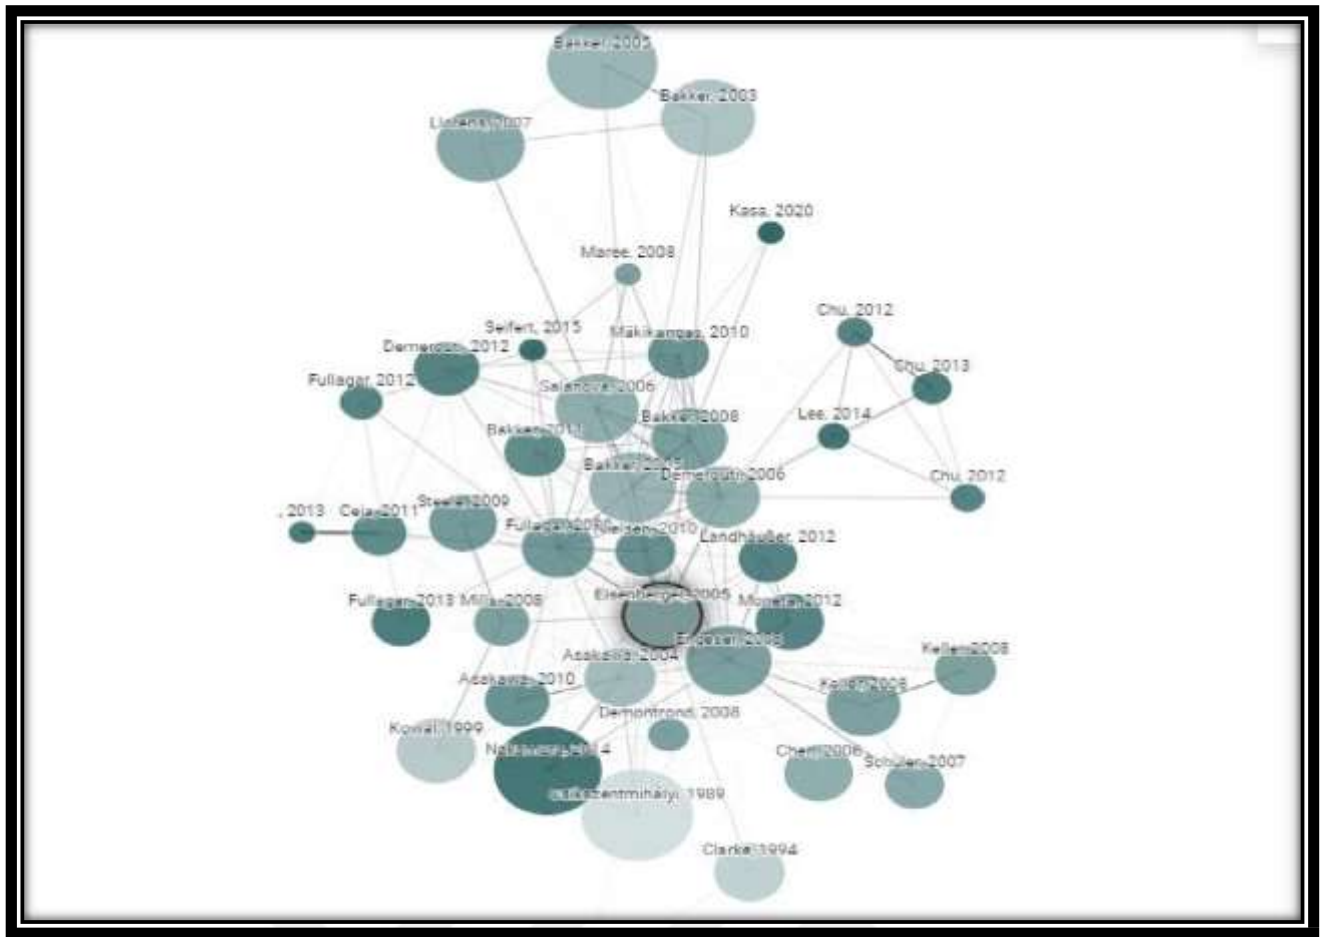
Bakker, 2005
Bakker, 2003
Llorens, 2007
Kasa, 2020
Maree, 2008
Chu, 2012
Seifert, 2015
Mäkikangas, 2010
Demerouti, 2012
Chu, 2013
Fullager, 2012
Salanova, 2006
Bakker, 2008
Lee, 2014
Bakker, 2011
Bakker, 2012
Demerouti, 2006
Chu, 2012
, 2013
Ceja, 2011
Steele, 2009
Fullagar, 2009
Nielsen, 2010
Landhäußer, 2012
Fullagar, 2013
Miller, 2008
Eisenberger, 2005
Moneta, 2012
Engeser, 2008
Keller, 2008
Asakawa, 2004
Asakawa, 2010
Keller, 2008
Demontrond, 2008
Kowal, 1999
Nakamura, 2014
Chen, 2006
Schüler, 2007
Csikszentmihalyi, 1989
Clarke, 1994